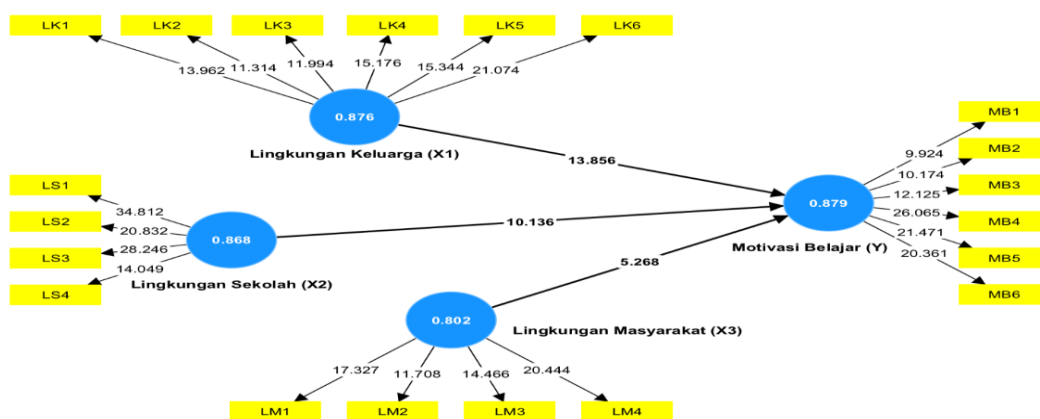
LK1
LK2
LK3
LK4
LK5
LK6

13.962
11.314
11.994
15.176
15.344
21.074

0.876
Lingkungan Keluarga (X1)

13.856

LS1
LS2
LS3
LS4

34.812
20.832
28.246
14.049

0.868
Lingkungan Sekolah (X2)

10.136

5.268

0.879
Motivasi Belajar (Y)

9.924
10.174
12.125
26.065
21.471
20.361

MB1
MB2
MB3
MB4
MB5
MB6

0.802
Lingkungan Masyarakat (X3)

17.327
11.708
14.466
20.444

LM1
LM2
LM3
LM4